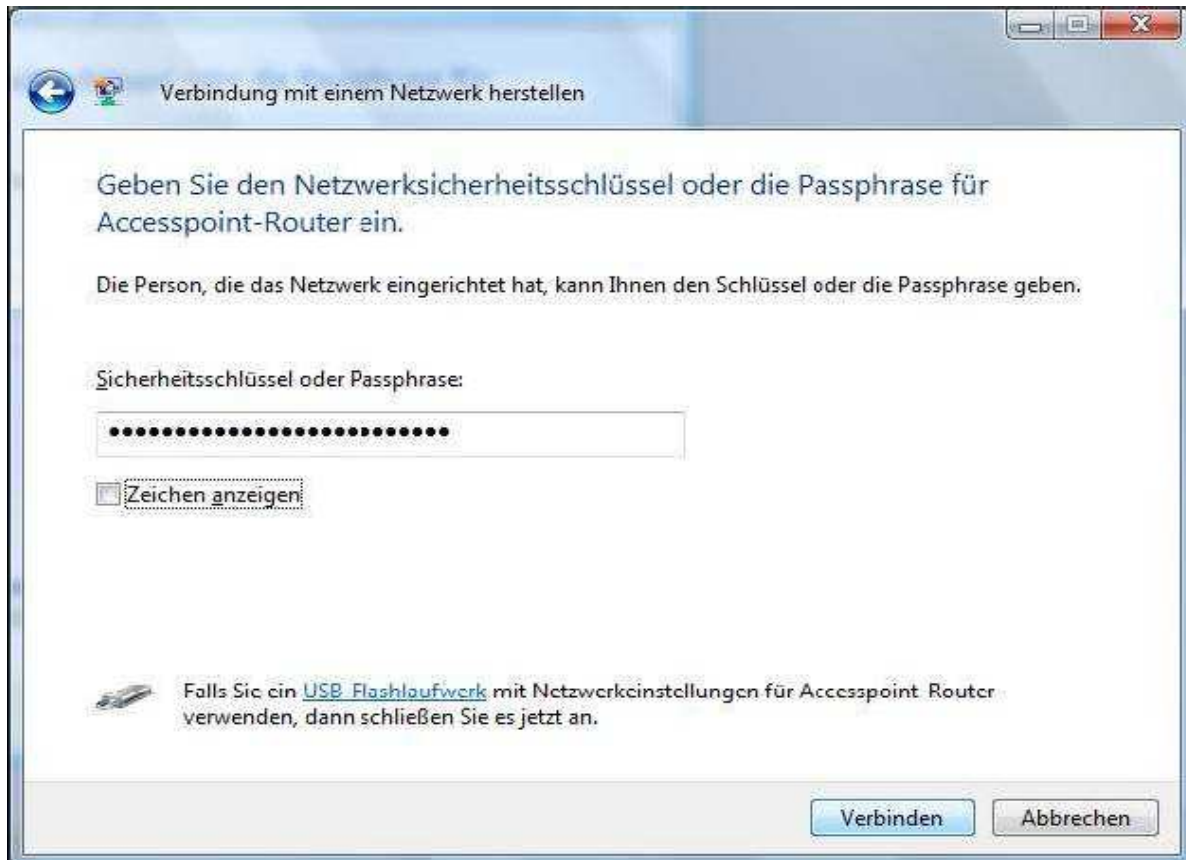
Verbindung mit einem Netzwerk herstellen

Geben Sie den Netzwerksicherheitsschlüssel oder die Passphrase für Accesspoint-Router ein.

Die Person, die das Netzwerk eingerichtet hat, kann Ihnen den Schlüssel oder die Passphrase geben.

Sicherheitsschlüssel oder Passphrase:

••••••••••••••••••••••••••

Zeichen anzeigen

Falls Sie ein USB-Flashlaufwerk mit Netzwerkeinstellungen für Accesspoint-Router verwenden, dann schließen Sie es jetzt an.

Verbinden Abbrechen